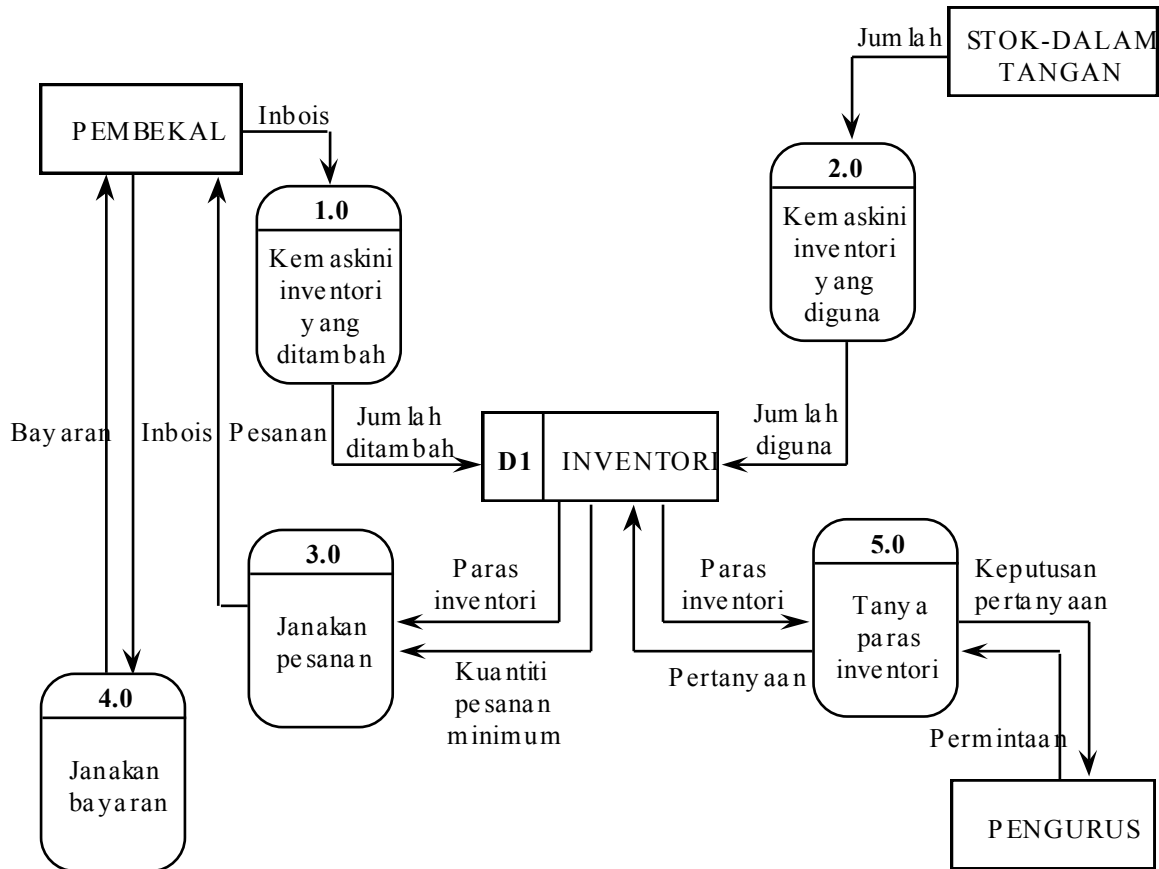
Jumlah

STOK-DALAM TANGAN

PEMBEKAL

Inbois

1.0

Kemaskini inventori yang ditambah

2.0

Kemaskini inventori yang diguna

Bayaran

Inbois

Pesanan

Jumlah ditambah

D1

INVENTORI

Jumlah diguna

3.0

Janakan pesanan

Paras inventori

Kuantiti pesanan minimum

Paras inventori

5.0

Tanya paras inventori

Keputusan pertanyaan

Pertanyaan

Permintaan

4.0

Janakan bayaran

PENGURUS